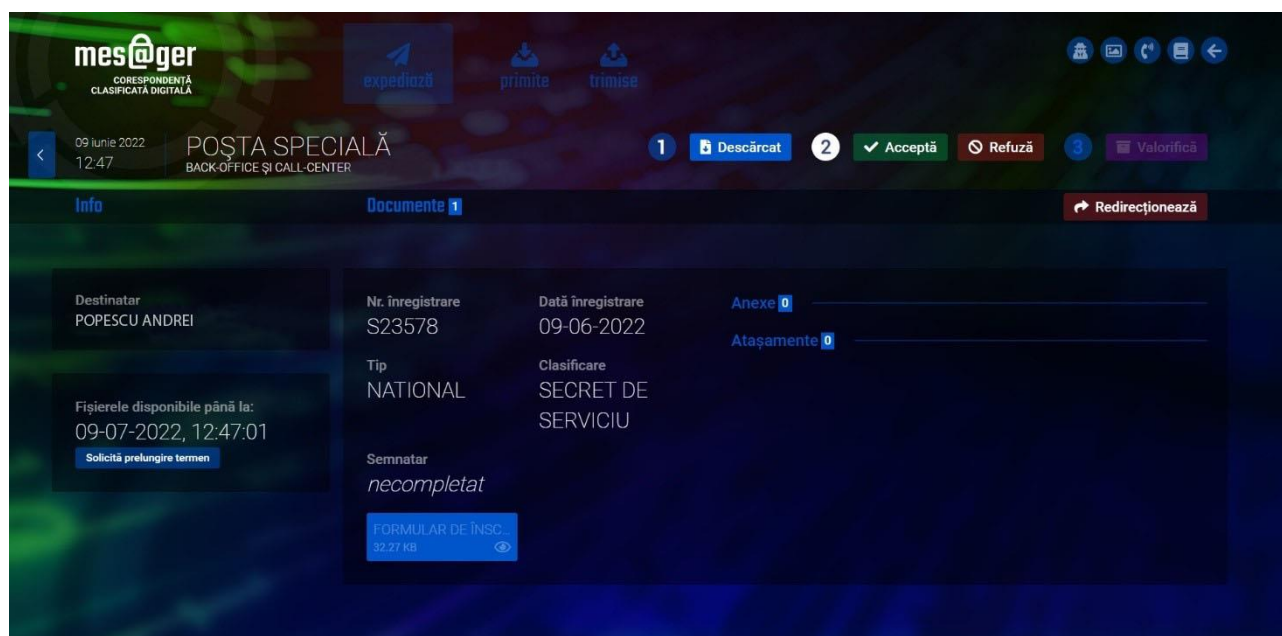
mes@ger
CORESPONDENȚĂ CLASIFICATĂ DIGITALĂ

expediază primite trimise

09 iunie 2022
12:47

POȘTA SPECIALĂ
BACK-OFFICE ȘI CALL-CENTER

1 Descărcat 2 Acceptă Refuză 3 Valorifică

Info

Documente 1

Redirecționează

Destinatar
POPESCU ANDREI

Fișierele disponibile până la:
09-07-2022, 12:47:01
Solicită prelungire termen

Nr. înregistrare
S23578

Dată înregistrare
09-06-2022

Tip
NATIONAL

Clasificare
SECRET DE SERVICIU

Semnatar
necompletat

FORMULAR DE ÎNSC...
32.27 KB

Anexe 0

Atașamente 0